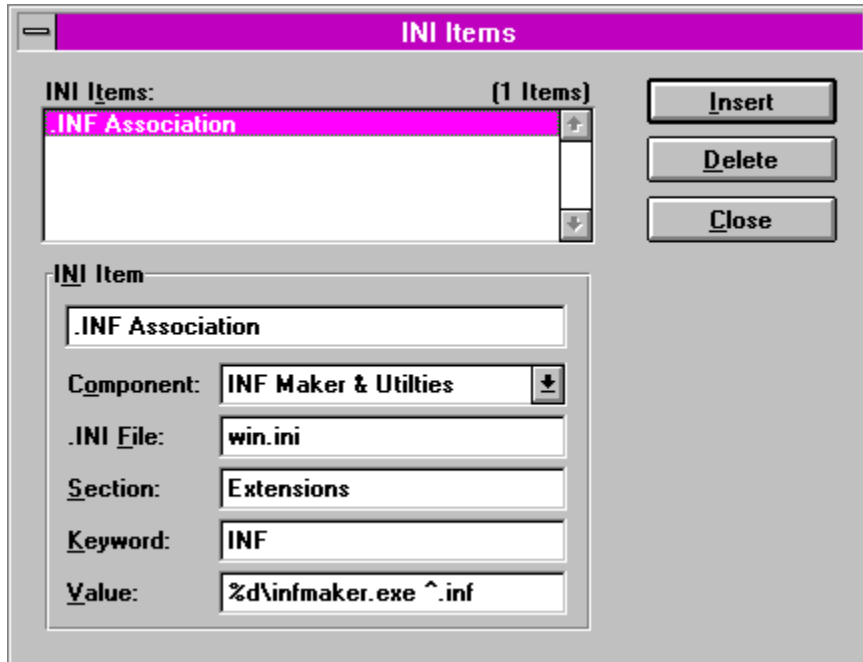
INI Items

INI Items:
(1 Items)
.INF Association

Insert
Delete
Close

INI Item
.INF Association
Component: INF Maker & Utilties
.INI File: win.ini
Section: Extensions
Keyword: INF
Value: %d\infmaker.exe ^.inf